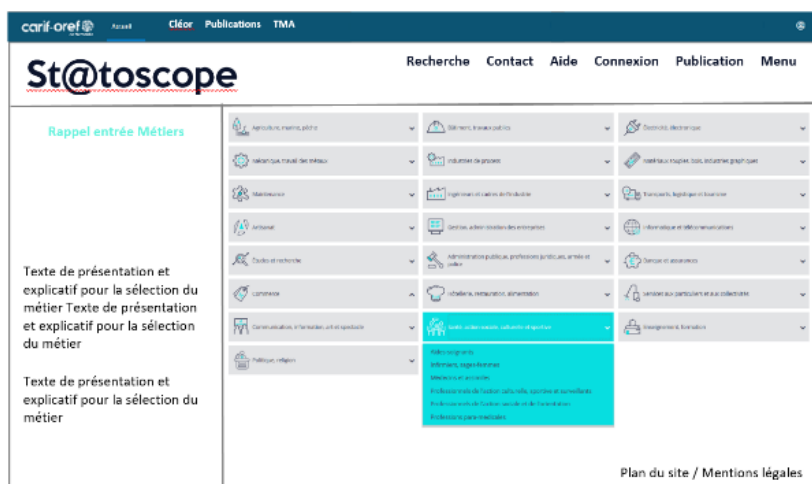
carif-oref Accueil Cléor Publications TMA

St@toscope

Recherche Contact Aide Connexion Publication Menu

Rappel entrée Métiers

Texte de présentation et explicatif pour la sélection du métier Texte de présentation et explicatif pour la sélection du métier

Texte de présentation et explicatif pour la sélection du métier

Agriculture, marine, pêche

Bâtiment, travaux publics

Électricité, électronique

Mécanique, travail des métaux

Industries de process

Matériaux souples, bois, industries graphiques

Maintenance

Ingénieurs et cadres de l'industrie

Transports, logistique et tourisme

Artisanat

Gestion, administration des entreprises

Informatique et télécommunications

Études et recherche

Administration publique, professions juridiques, armée et police

Banque et assurances

Commerce

Hôtellerie, restauration, alimentation

Services aux particuliers et aux collectivités

Communication, information, art et spectacle

Santé, action sociale, culturelle et sportive

Enseignement, formation

Politique, religion

Aides-soignants

Infirmiers, sages-femmes

Médecins et assimilés

Professionnels de l'action culturelle, sportive et surveillants

Professionnels de l'action sociale et de l'orientation

Professions para-médicales

Plan du site / Mentions légales